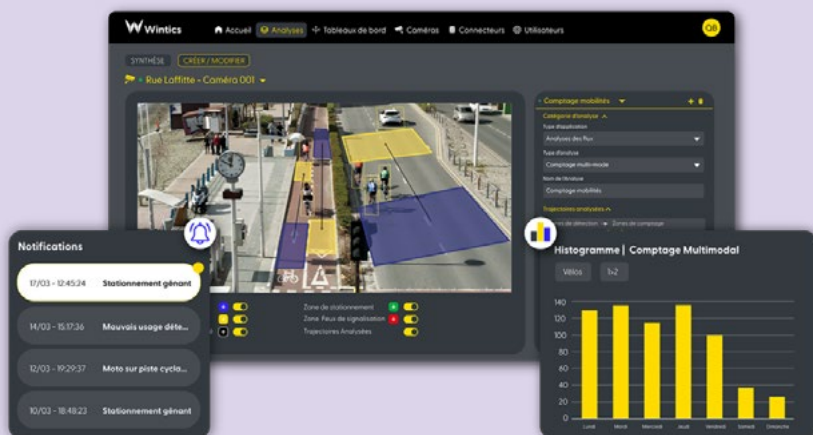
W Wintics

Accueil Analyses Tableaux de bord Caméras Connecteurs Utilisateurs

QB

SYNTHÈSE CRÉER / MODIFIER

Rue Laffitte - Caméra 001

Comptage mobilités

Catégorie d'analyse

Type d'application

Analyses des flux

Type d'analyse

Comptage multi-mode

Nom de l'analyse

Comptage mobilités

Trajectoires analysées

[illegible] de direction Zones de comptage

Zone de stationnement

Zone Feux de signalisation

Trajectoires Analysées

Notifications

17/03 - 12:45:24 Stationnement gênant

14/03 - 15:17:36 Mauvais usage déte...

12/03 - 19:29:37 Moto sur piste cycla...

10/03 - 18:48:23 Stationnement gênant

Histogramme | Comptage Multimodal

Vélos 1+2

140
120
100
80
60
40
20
0

Lundi Mardi Mercredi Jeudi Vendredi Samedi Dimanche